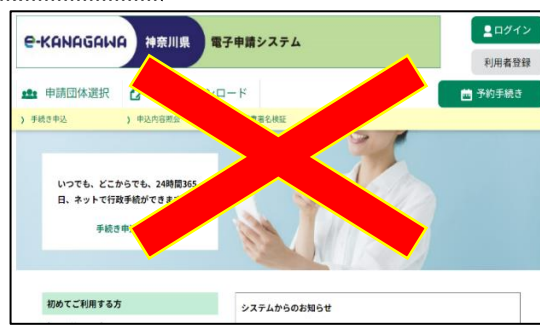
e-KANAGAWA 神奈川県 電子申請システム

ログイン
利用者登録

申請団体選択
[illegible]ロード
予約手続き

› 手続き申込
› 申込内容照会
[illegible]署名検証

いつでも、どこからでも、24時間365日、ネットで行政手続ができま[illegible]

手続き申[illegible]

初めてご利用する方

システムからのお知らせ